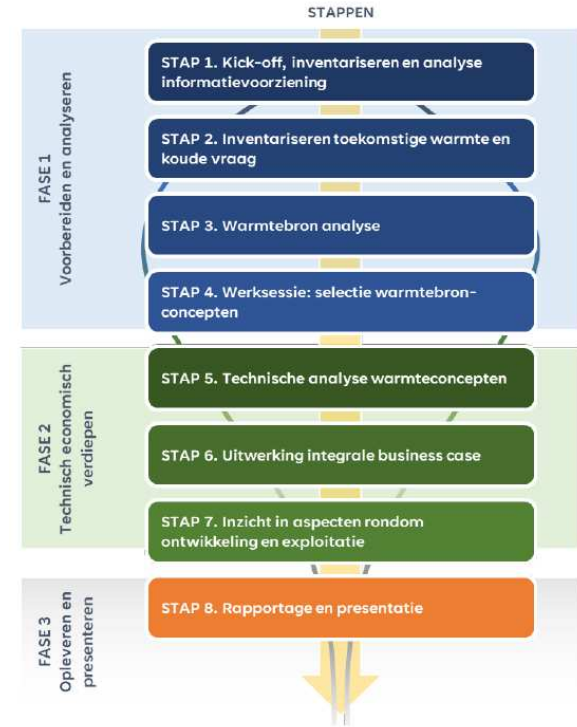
STAPPEN

FASE 1
Voorbereiden en analyseren

STAP 1. Kick-off, inventariseren en analyse informatievoorziening

STAP 2. Inventariseren toekomstige warmte en koude vraag

STAP 3. Warmtebron analyse

STAP 4. Werksessie: selectie warmtebronconcepten

FASE 2
Technisch economisch verdiepen

STAP 5. Technische analyse warmteconcepten

STAP 6. Uitwerking integrale business case

STAP 7. Inzicht in aspecten rondom ontwikkeling en exploitatie

FASE 3
Opleveren en presenteren

STAP 8. Rapportage en presentatie